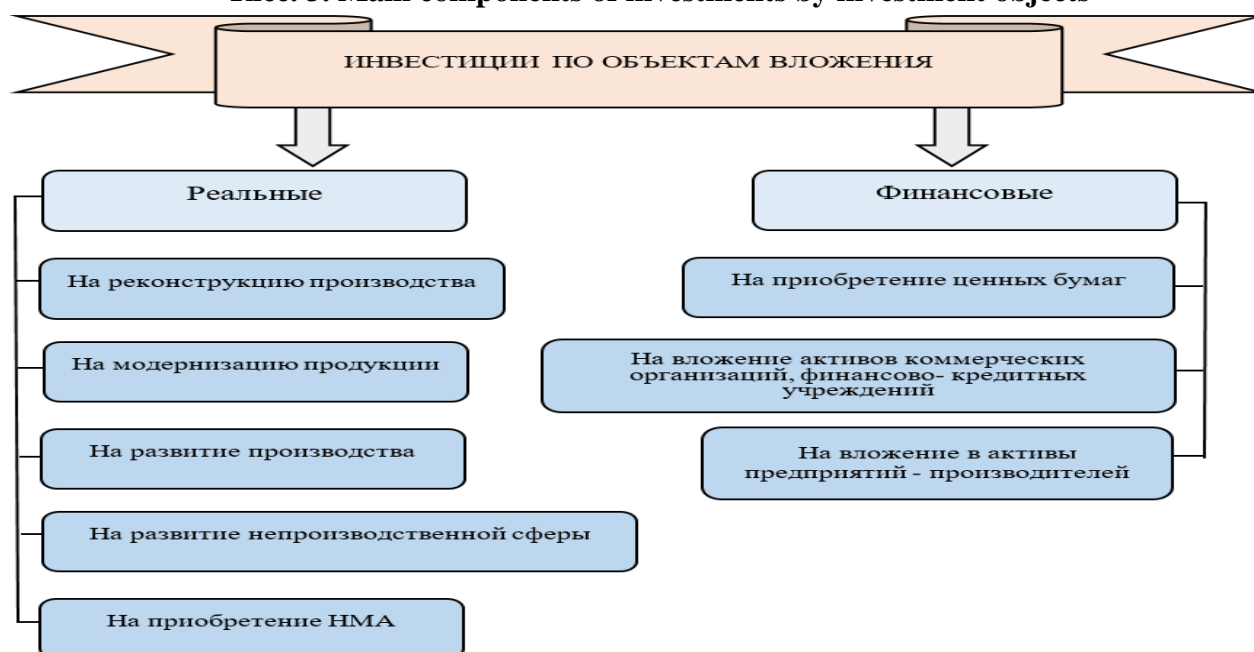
Pic. 3. Main components of investments by investment objects

ИНВЕСТИЦИИ ПО ОБЪЕКТАМ ВЛОЖЕНИЯ

Реальные

На реконструкцию производства

На модернизацию продукции

На развитие производства

На развитие непроизводственной сферы

На приобретение НМА

Финансовые

На приобретение ценных бумаг

На вложение активов коммерческих организаций, финансово- кредитных учреждений

На вложение в активы предприятий - производителей